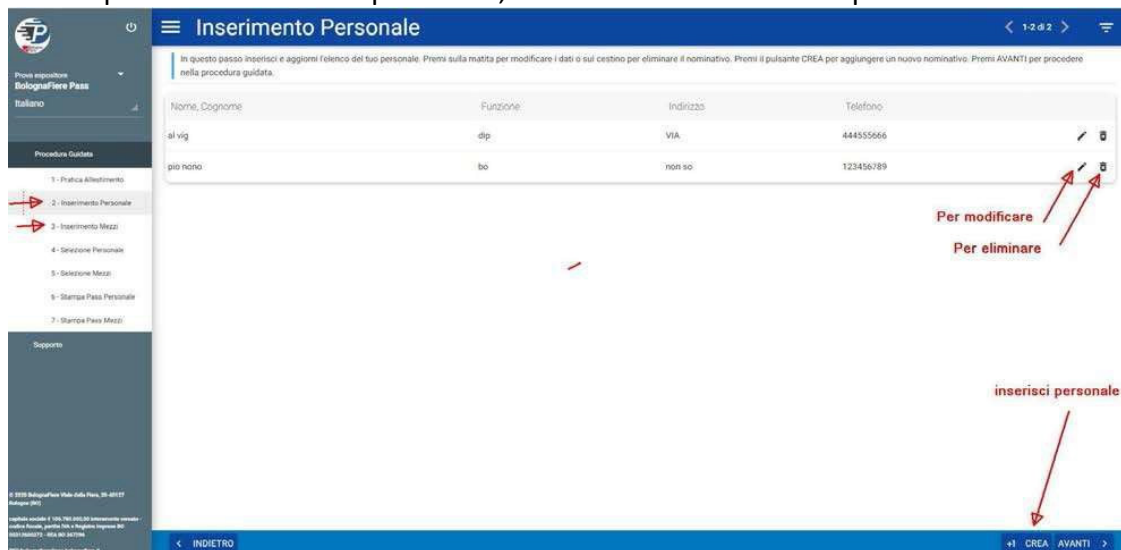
Prova espositore
BolognaFiere Pass
Italiano

Procedura Guidata
1 - Pratica Allestimento
2 - Inserimento Personale
3 - Inserimento Mezzi
4 - Selezione Personale
5 - Selezione Mezzi
6 - Stampa Pass Personale
7 - Stampa Pass Mezzi
Supporto

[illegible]

Inserimento Personale

< 1-2 di 2 >

In questo passo inserisci e aggiorni l'elenco del tuo personale. Premi sulla matita per modificare i dati o sul cestino per eliminare il nominativo. Premi il pulsante CREA per aggiungere un nuovo nominativo. Premi AVANTI per procedere nella procedura guidata.

| Nome, Cognome | Funzione | Indirizzo | Telefono |
|---|---|---|---|
| al vig | dip | VIA | 444555666 |
| pio nono | bo | non so | 123456789 |

Per modificare
Per eliminare

inserisci personale

< INDIETRO
+1 CREA AVANTI >